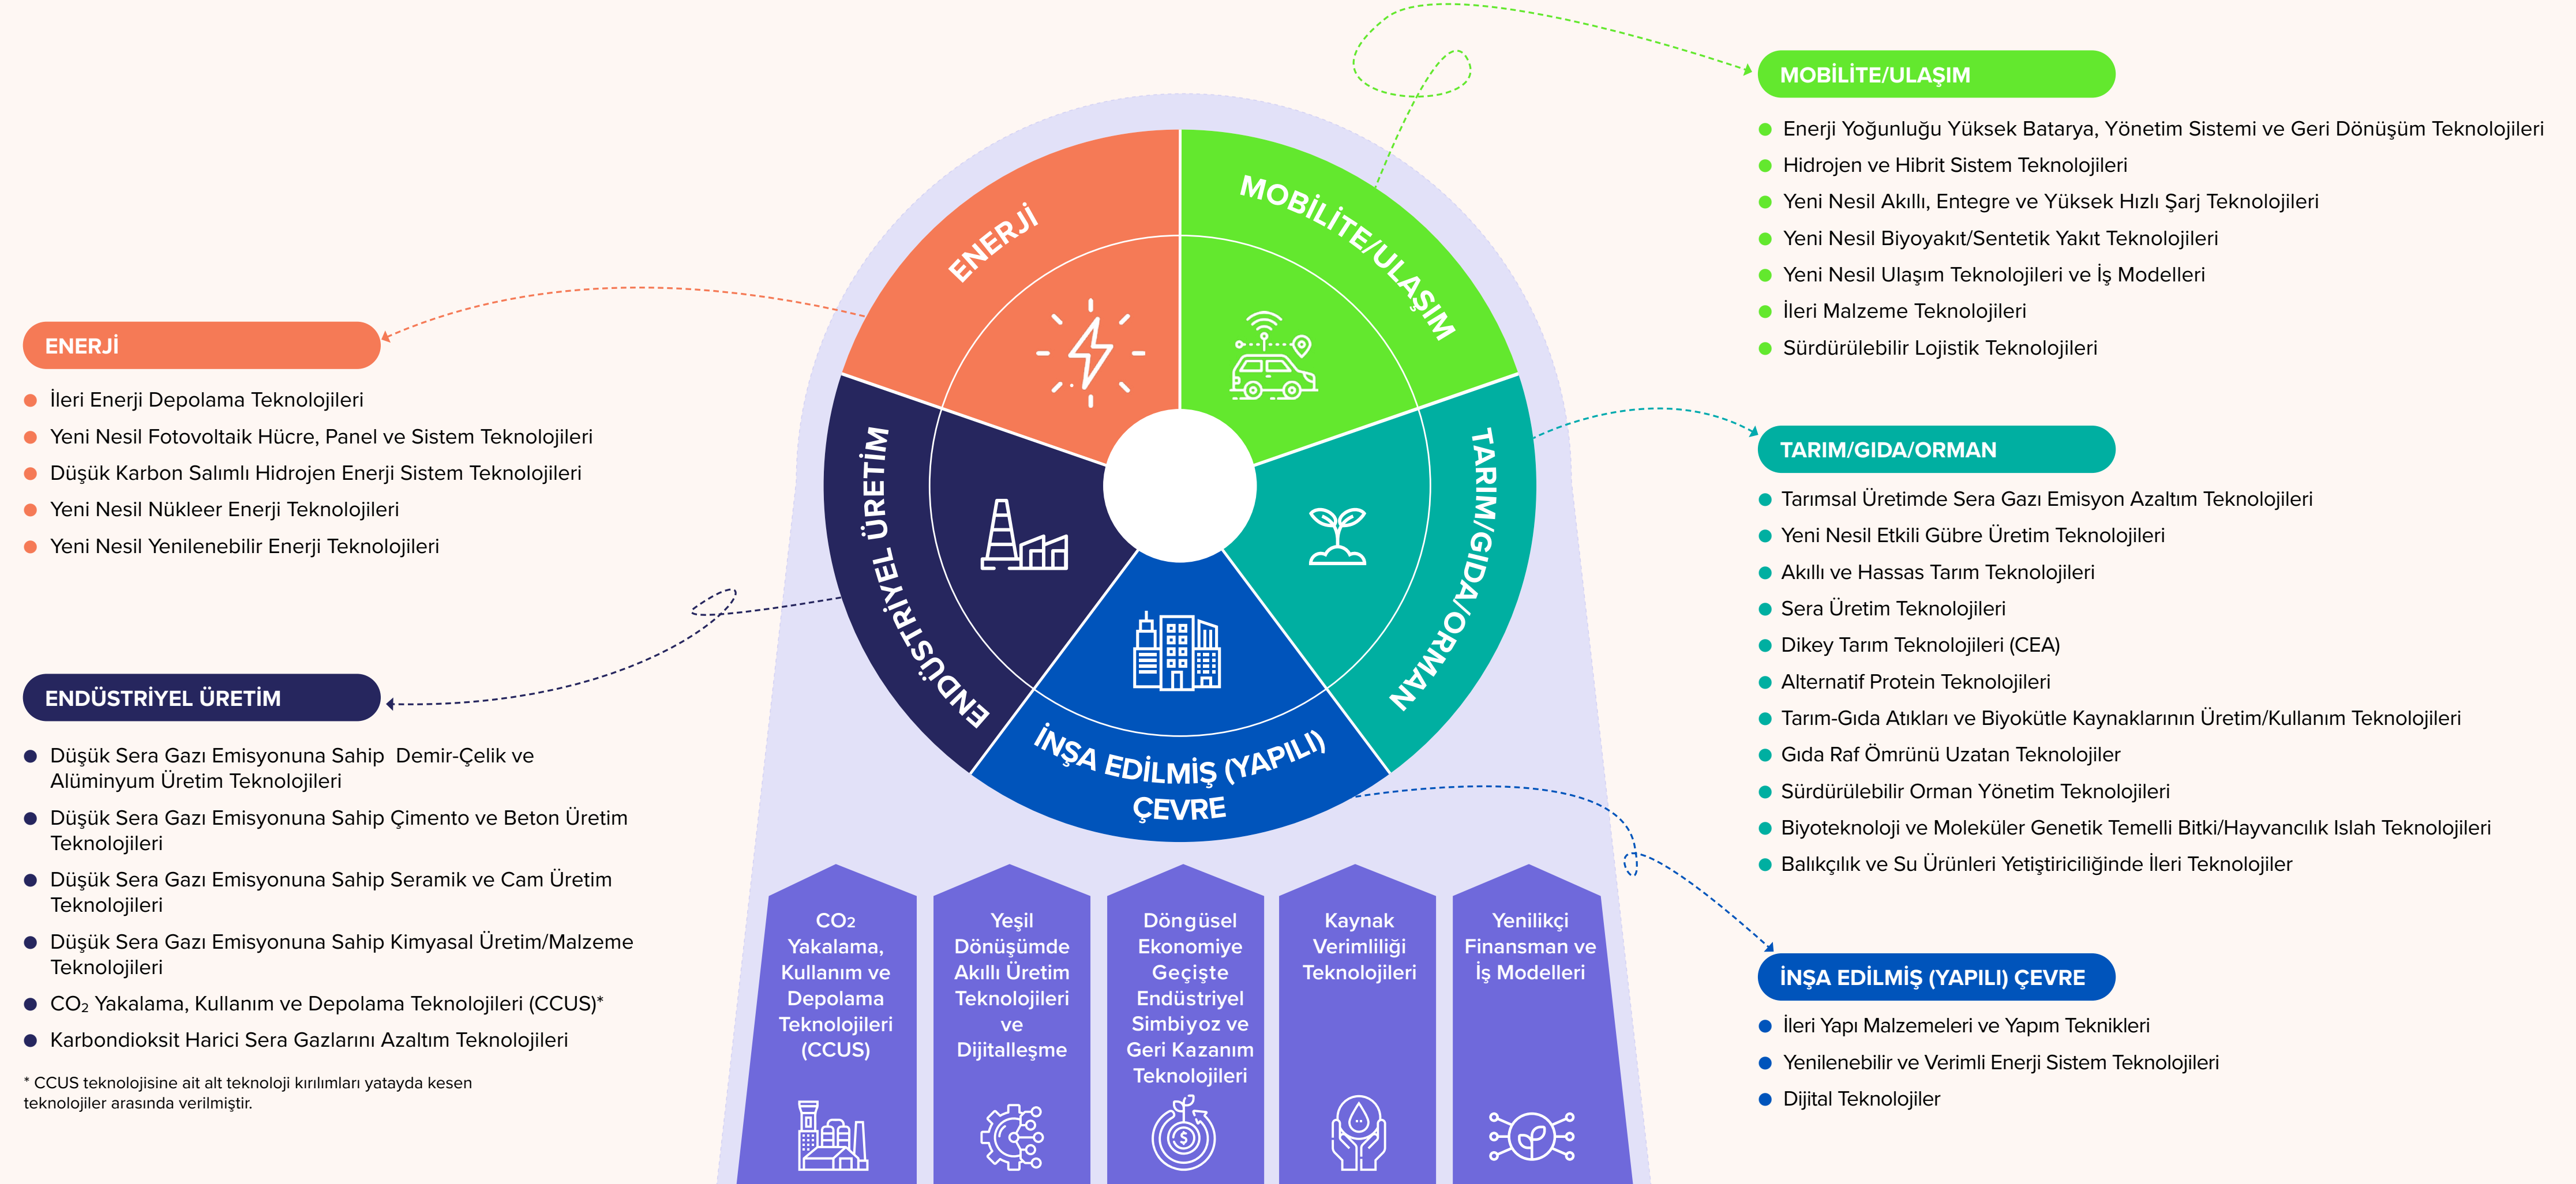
ENERJİ

- İleri Enerji Depolama Teknolojileri
- Yeni Nesil Fotovoltaik Hücre, Panel ve Sistem Teknolojileri
- Düşük Karbon Salımlı Hidrojen Enerji Sistem Teknolojileri
- Yeni Nesil Nükleer Enerji Teknolojileri
- Yeni Nesil Yenilenebilir Enerji Teknolojileri

ENDÜSTRİYEL ÜRETİM

- Düşük Sera Gazı Emisyonuna Sahip Demir-Çelik ve Alüminyum Üretim Teknolojileri
- Düşük Sera Gazı Emisyonuna Sahip Çimento ve Beton Üretim Teknolojileri
- Düşük Sera Gazı Emisyonuna Sahip Seramik ve Cam Üretim Teknolojileri
- Düşük Sera Gazı Emisyonuna Sahip Kimyasal Üretim/Malzeme Teknolojileri
- $CO_2$ Yakalama, Kullanım ve Depolama Teknolojileri (CCUS)*
- Karbondioksit Harici Sera Gazlarını Azaltım Teknolojileri

* CCUS teknolojisine ait alt teknoloji kırılımları yatayda kesen teknolojiler arasında verilmiştir.

ENERJİ
MOBİLİTE/ULAŞIM
TARIM/GIDA/ORMAN
İNŞA EDİLMİŞ (YAPILI) ÇEVRE
ENDÜSTRİYEL ÜRETİM

$CO_2$ Yakalama, Kullanım ve Depolama Teknolojileri (CCUS)

Yeşil Dönüşümde Akıllı Üretim Teknolojileri ve Dijitalleşme

Döngüsel Ekonomiye Geçişte Endüstriyel Simbiyoz ve Geri Kazanım Teknolojileri

Kaynak Verimliliği Teknolojileri

Yenilikçi Finansman ve İş Modelleri

MOBİLİTE/ULAŞIM

- Enerji Yoğunluğu Yüksek Batarya, Yönetim Sistemi ve Geri Dönüşüm Teknolojileri
- Hidrojen ve Hibrit Sistem Teknolojileri
- Yeni Nesil Akıllı, Entegre ve Yüksek Hızlı Şarj Teknolojileri
- Yeni Nesil Biyoyakıt/Sentetik Yakıt Teknolojileri
- Yeni Nesil Ulaşım Teknolojileri ve İş Modelleri
- İleri Malzeme Teknolojileri
- Sürdürülebilir Lojistik Teknolojileri

TARIM/GIDA/ORMAN

- Tarımsal Üretimde Sera Gazı Emisyon Azaltım Teknolojileri
- Yeni Nesil Etkili Gübre Üretim Teknolojileri
- Akıllı ve Hassas Tarım Teknolojileri
- Sera Üretim Teknolojileri
- Dikey Tarım Teknolojileri (CEA)
- Alternatif Protein Teknolojileri
- Tarım-Gıda Atıkları ve Biyokütle Kaynaklarının Üretim/Kullanım Teknolojileri
- Gıda Raf Ömrünü Uzatan Teknolojiler
- Sürdürülebilir Orman Yönetim Teknolojileri
- Biyoteknoloji ve Moleküler Genetik Temelli Bitki/Hayvancılık Islah Teknolojileri
- Balıkçılık ve Su Ürünleri Yetiştiriciliğinde İleri Teknolojiler

İNŞA EDİLMİŞ (YAPILI) ÇEVRE

- İleri Yapı Malzemeleri ve Yapım Teknikleri
- Yenilenebilir ve Verimli Enerji Sistem Teknolojileri
- Dijital Teknolojiler